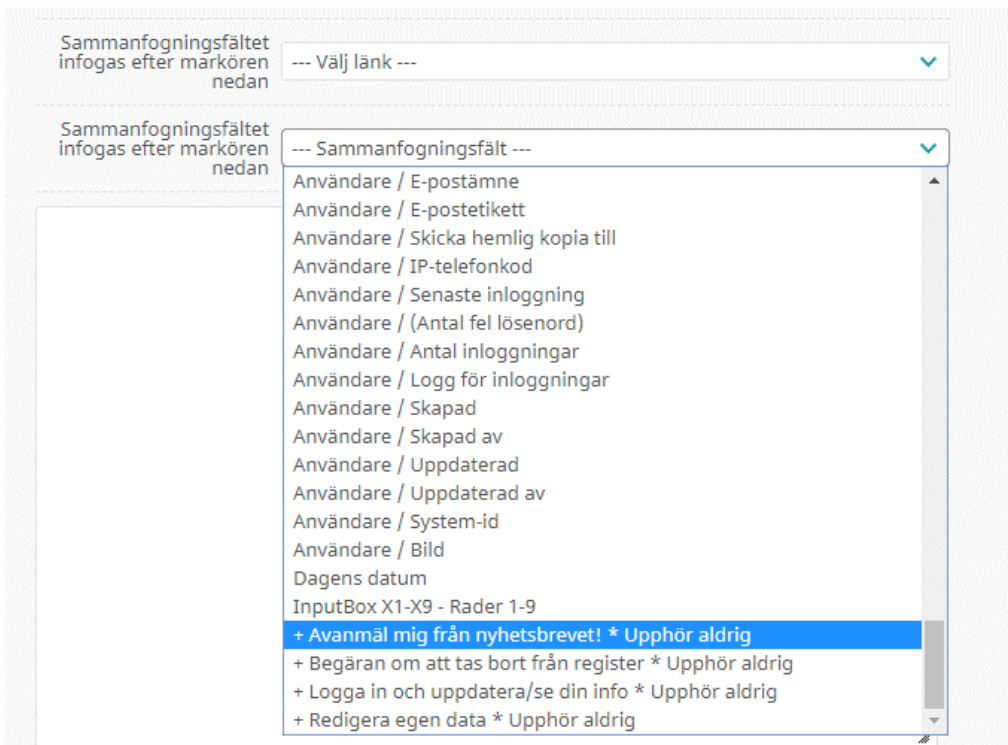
Sammanfogningsfältet infogas efter markören nedan

--- Välj länk ---

Sammanfogningsfältet infogas efter markören nedan

--- Sammanfogningsfält ---

Användare / E-postämne
Användare / E-postetikett
Användare / Skicka hemlig kopia till
Användare / IP-telefonkod
Användare / Senaste inloggning
Användare / (Antal fel lösenord)
Användare / Antal inloggningar
Användare / Logg för inloggningar
Användare / Skapad
Användare / Skapad av
Användare / Uppdaterad
Användare / Uppdaterad av
Användare / System-id
Användare / Bild
Dagens datum
InputBox X1-X9 - Rader 1-9
+ Avanmäl mig från nyhetsbrevet! * Upphör aldrig
+ Begäran om att tas bort från register * Upphör aldrig
+ Logga in och uppdatera/se din info * Upphör aldrig
+ Redigera egen data * Upphör aldrig